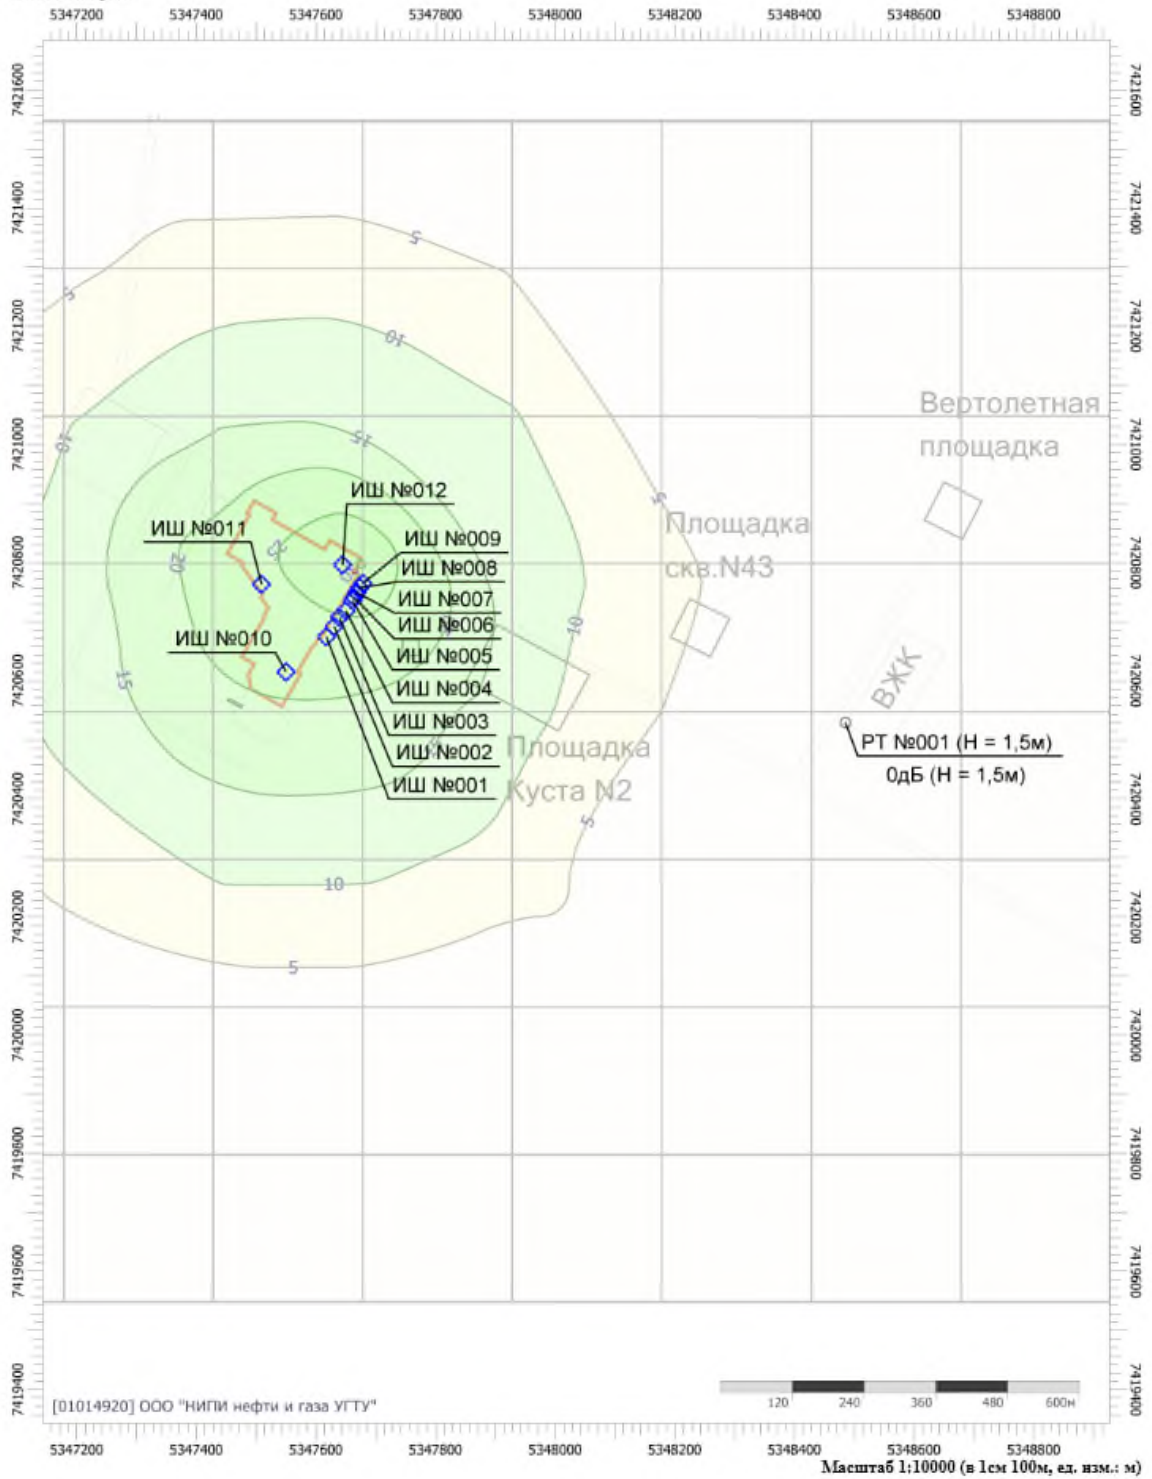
5347200 5347400 5347600 5347800 5348000 5348200 5348400 5348600 5348800

7421600
7421400
7421200
7421000
7420800
7420600
7420400
7420200
7420000
7419800
7419600
7419400

5
5
10
10
15
20
20
15
10
10
5
5
10
5
1

Вертолетная площадка

Площадка скв.N43

ВЖК

Площадка Куста N2

ИШ №012
ИШ №011
ИШ №009
ИШ №008
ИШ №007
ИШ №006
ИШ №010
ИШ №005
ИШ №004
ИШ №003
ИШ №002
ИШ №001

РТ №001 (H = 1,5м)
0дБ (H = 1,5м)

[01014920] ООО "НИПИ нефти и газа УГТУ"

120 240 360 480 600м

5347200 5347400 5347600 5347800 5348000 5348200 5348400 5348600 5348800
Масштаб 1:10000 (в 1см 100м, ед. изм.: м)